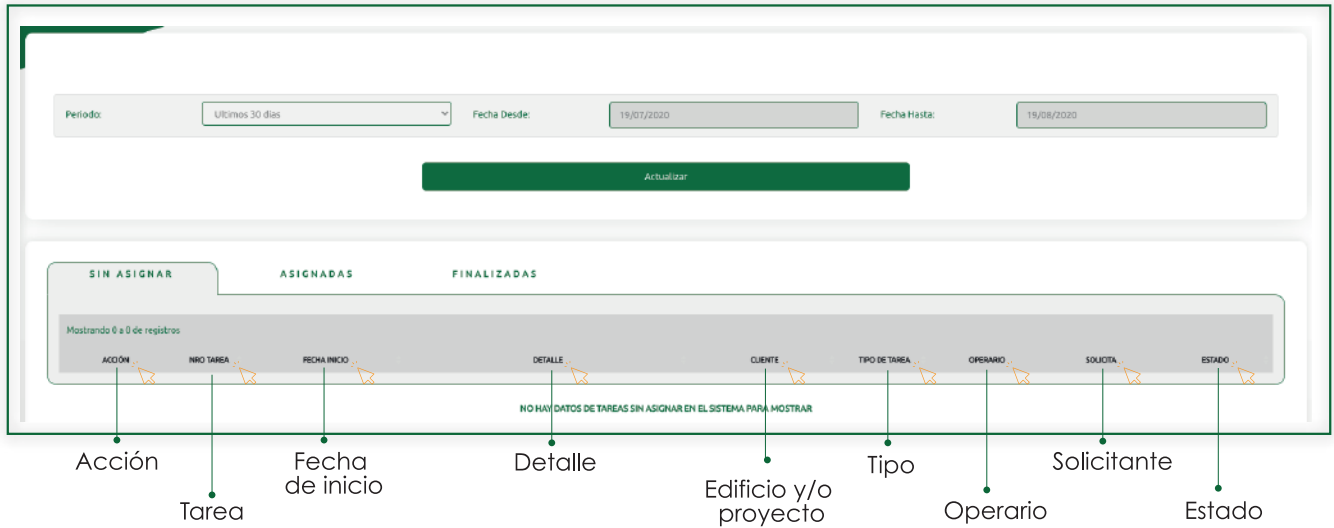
Periodo: Ultimos 30 dias Fecha Desde: 19/07/2020 Fecha Hasta: 19/08/2020

Actualizar

SIN ASIGNAR ASIGNADAS FINALIZADAS

Mostrando 0 a 0 de registros

| ACCIÓN | NRO TAREA | FECHA INICIO | DETALLE | CLIENTE | TIPO DE TAREA | OPERARIO | SOLICITA | ESTADO |
|---|---|---|---|---|---|---|---|---|

NO HAY DATOS DE TAREAS SIN ASIGNAR EN EL SISTEMA PARA MOSTRAR

Acción

Tarea

Fecha de inicio

Detalle

Edificio y/o proyecto

Tipo

Operario

Solicitante

Estado